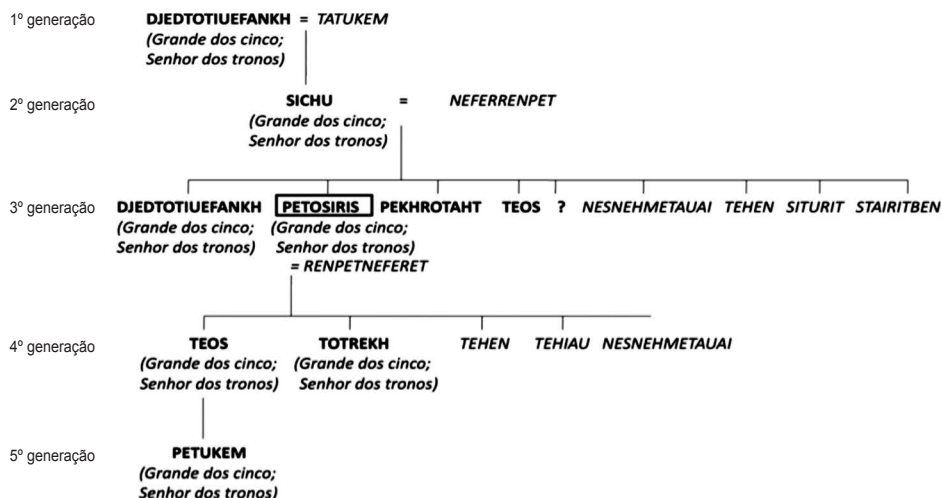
1º generação

DJEDTOTIUEFANKH = TATUKEM
(Grande dos cinco; Senhor dos tronos)

2º generação

SICHU = NEFERRENPET
(Grande dos cinco; Senhor dos tronos)

3º generação

DJEDTOTIUEFANKH (Grande dos cinco; Senhor dos tronos)

PETOSIRIS (Grande dos cinco; Senhor dos tronos) = RENPETNEFERET

PEKHROTAHT

TEOS

?

NESNEHMETAUAI

TEHEN

SITURIT

STAIRITBEN

4º generação

TEOS (Grande dos cinco; Senhor dos tronos)

TOTREKH (Grande dos cinco; Senhor dos tronos)

TEHEN

TEHIAU

NESNEHMETAUAI

5º generação

PETUKEM
(Grande dos cinco; Senhor dos tronos)